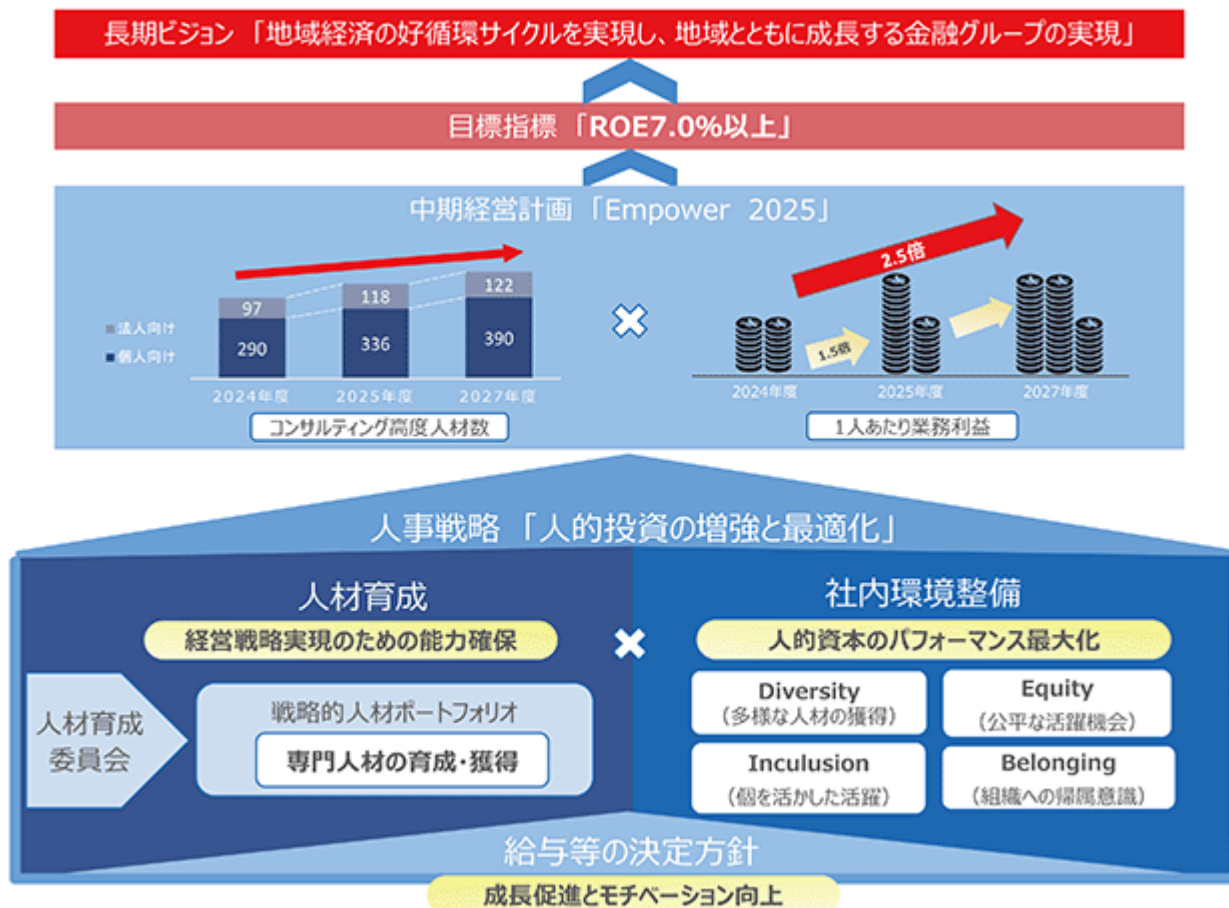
長期ビジョン「地域経済の好循環サイクルを実現し、地域とともに成長する金融グループの実現」

目標指標「ROE7.0%以上」

中期経営計画「Empower 2025」

法人向け
個人向け

| | 2024年度 | 2025年度 | 2027年度 |
|---|---|---|---|
| 法人向け | 97 | 118 | 122 |
| 個人向け | 290 | 336 | 390 |

コンサルティング高度人材数

2.5倍
1.5倍
2024年度
2025年度
2027年度
1人あたり業務利益

人事戦略「人的投資の増強と最適化」

人材育成
経営戦略実現のための能力確保
人材育成委員会
戦略的人材ポートフォリオ
専門人材の育成・獲得

社内環境整備
人的資本のパフォーマンス最大化
Diversity
（多様な人材の獲得）
Equity
（公平な活躍機会）
Inculusion
（個を活かした活躍）
Belonging
（組織への帰属意識）

給与等の決定方針
成長促進とモチベーション向上